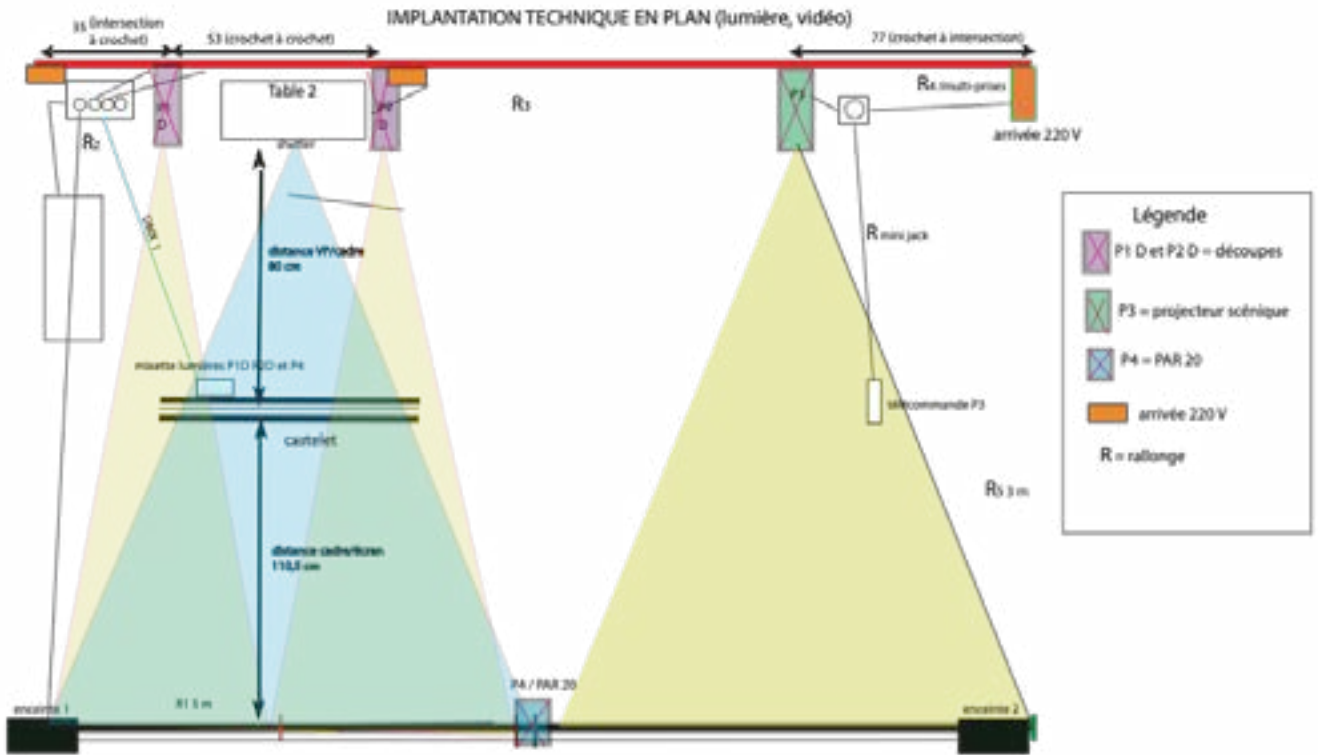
IMPLANTATION TECHNIQUE EN PLAN (lumière, vidéo)

35 (intersection à crochet)

53 (crochet à crochet)

77 (crochet à intersection)

Table 2

P1 D

P2 D

R3

P3

R4 (multi-prises)

arrivée 220 V

R2

shutter

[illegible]

distance VP/cadre 80 cm

R mini jack

manette lumières P1D P2D et P4

télécommande P3

castelet

distance cadre/écran 110,5 cm

R5 3 m

P4 / PAR 20

R1 5 m

enceinte 1

enceinte 2

Légende

P1 D et P2 D = découpes

P3 = projecteur scénique

P4 = PAR 20

arrivée 220 V

R = rallonge